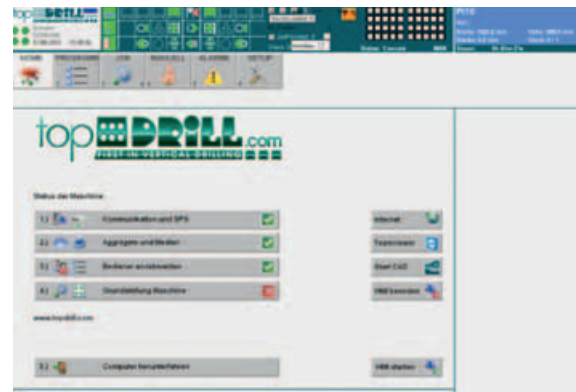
topDRILL.com
FIRST IN VERTICAL DRILLING

Status der Maschine:

1.) Kommunikation und SPS

2.) Aggregate und Medien

3.) Bediener anmelden

4.) Grundstellung Maschine

www.topdrill.com

5.) Computer herunterfahren

Internet

Teamviewer

Start CAD

HMI beenden

HMI starten